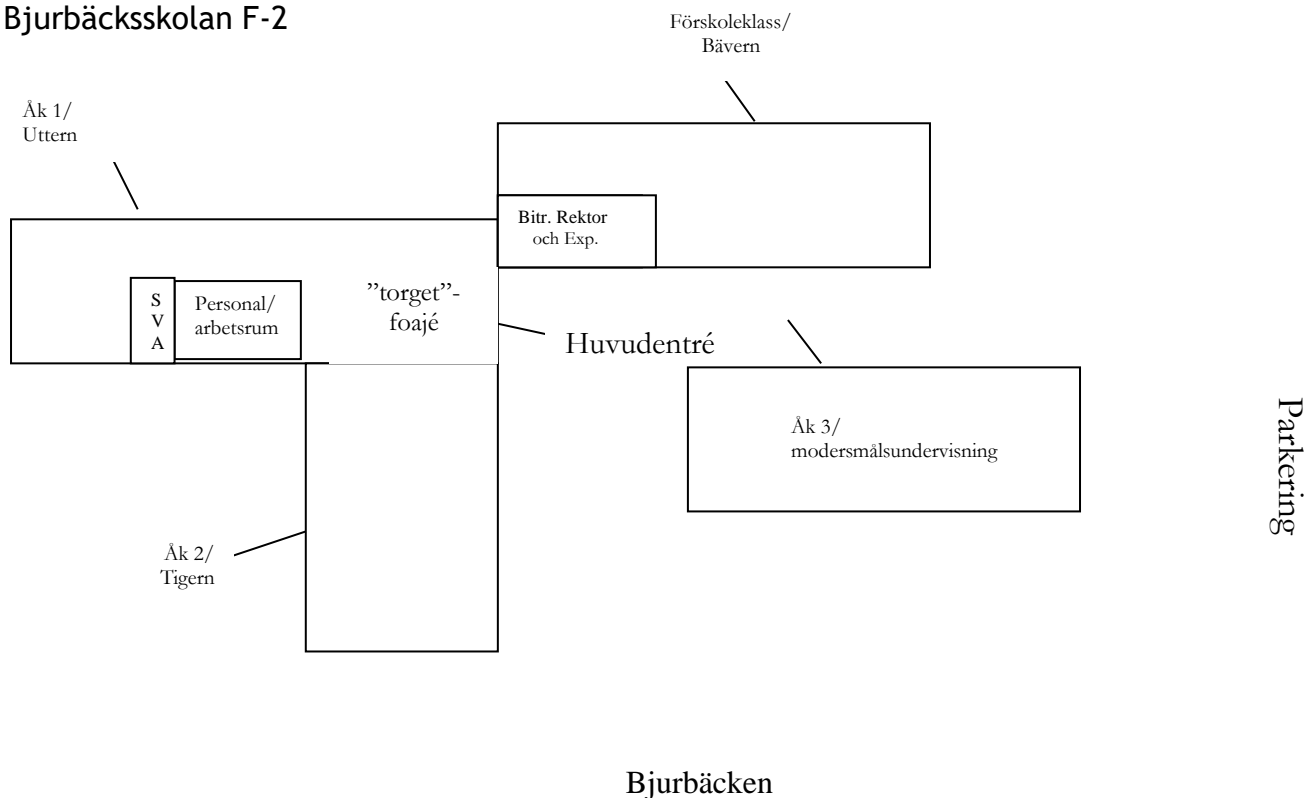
Bjurbäcksskolan F-2

Förskoleklass/
Bävern

Åk 1/
Uttern

Bitr. Rektor
och Exp.

S
V
A

Personal/
arbetsrum

”torget”-
foajé

Huvudentré

Åk 3/
modersmålsundervisning

Parkering

Åk 2/
Tigern

Bjurbäcken